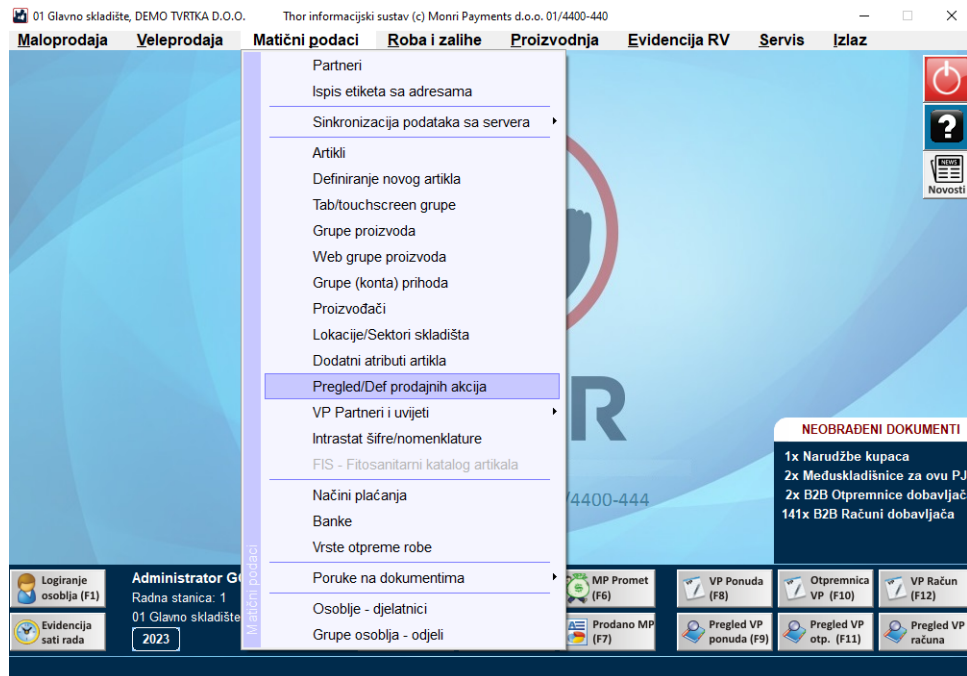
01 Glavno skladište, DEMO TVRTKA D.O.O.  Thor informacijski sustav (c) Monri Payments d.o.o. 01/4400-440

Maloprodaja  Veleprodaja  Matični podaci  Roba i zalihe  Proizvodnja  Evidencija RV  Servis  Izlaz

Matični podaci

Partneri
Ispis etiketa sa adresama
Sinkronizacija podataka sa servera
Artikli
Definiranje novog artikla
Tab/touchscreen grupe
Grupe proizvoda
Web grupe proizvoda
Grupe (konta) prihoda
Proizvođači
Lokacije/Sektori skladišta
Dodatni atributi artikla
Pregled/Def prodajnih akcija
VP Partneri i uvjeti
Intrastat šifre/nomenklature
FIS - Fitosanitarni katalog artikala
Načini plaćanja
Banke
Vrste otpreme robe
Poruke na dokumentima
Osoblje - djelatnici
Grupe osoblja - odjeli

Novosti

R

/4400-444

NEOBRAĐENI DOKUMENTI
1x Narudžbe kupaca
2x Međuskladišnice za ovu PJ
2x B2B Otpremnice dobavljač
141x B2B Računi dobavljača

Logiranje osoblja (F1)
Evidencija sati rada
Administrator G
Radna stanica: 1
01 Glavno skladište
2023

MP Promet (F6)
Prodano MP (F7)
VP Ponuda (F8)
Pregled VP ponuda (F9)
Otpremnica VP (F10)
Pregled VP otp. (F11)
VP Račun (F12)
Pregled VP računa